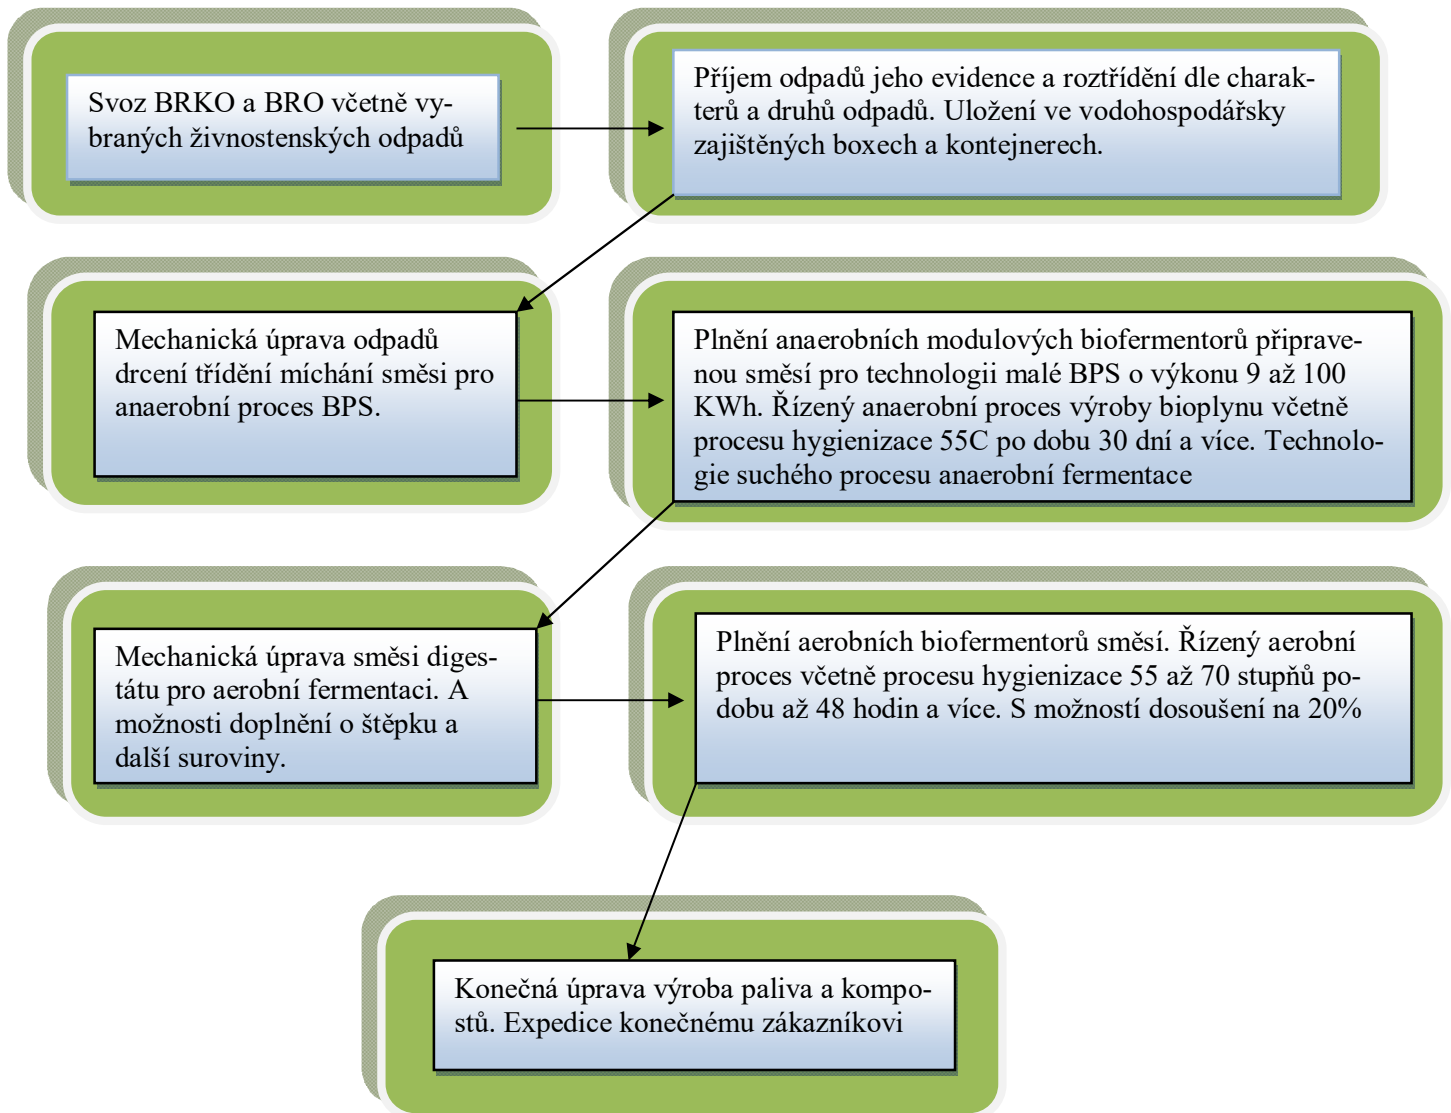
Svoz BRKO a BRO včetně vybraných živnostenských odpadů

Příjem odpadů jeho evidence a roztřídění dle charakterů a druhů odpadů. Uložení ve vodohospodářsky zajištěných boxech a kontejnerech.

Mechanická úprava odpadů drcení třídění míchání směsi pro anaerobní proces BPS.

Plnění anaerobních modulových biofermentorů připravenou směsí pro technologii malé BPS o výkonu 9 až 100 KWh. Řízený anaerobní proces výroby bioplynu včetně procesu hygienizace 55C po dobu 30 dní a více. Technologie suchého procesu anaerobní fermentace

Mechanická úprava směsi digestátu pro aerobní fermentaci. A možnosti doplnění o štěpku a další suroviny.

Plnění aerobních biofermentorů směsí. Řízený aerobní proces včetně procesu hygienizace 55 až 70 stupňů podobu až 48 hodin a více. S možností dosoušení na 20%

Konečná úprava výroba paliva a kompostů. Expedice konečnému zákazníkovi